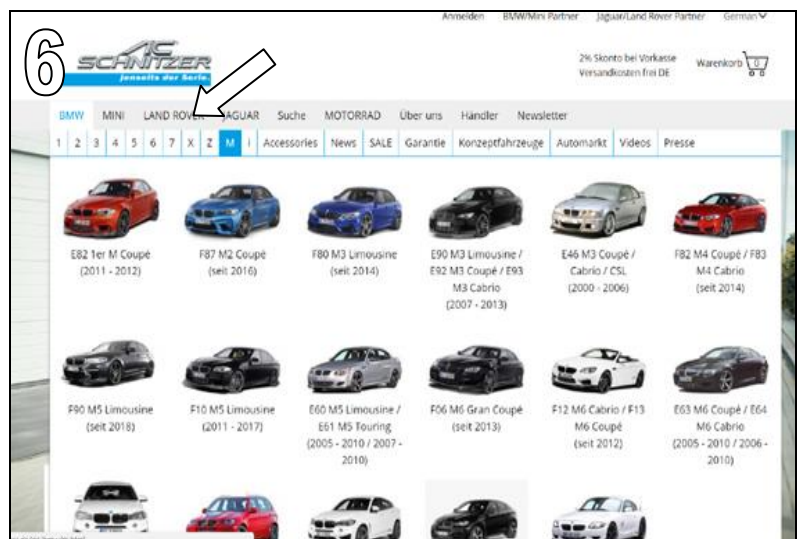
6

Anmelden BMW/Mini Partner Jaguar/Land Rover Partner German

AC SCHNITZER
Jenseits der Serie.

2% Skonto bei Vorkasse
Versandkosten frei DE

Warenkorb 0

BMW MINI LAND ROVER JAGUAR Suche MOTORRAD Über uns Händler Newsletter

1 2 3 4 5 6 7 X Z M i Accessories News SALE Garantie Konzeptfahrzeuge Automarkt Videos Presse

E82 1er M Coupé (2011 - 2012)

F87 M2 Coupé (seit 2016)

F80 M3 Limousine (seit 2014)

E90 M3 Limousine / E92 M3 Coupé / E93 M3 Cabrio (2007 - 2013)

E46 M3 Coupé / Cabrio / CSL (2000 - 2006)

F82 M4 Coupé / F83 M4 Cabrio (seit 2014)

F90 M5 Limousine (seit 2018)

F10 M5 Limousine (2011 - 2017)

E60 M5 Limousine / E61 M5 Touring (2005 - 2010 / 2007 - 2010)

F06 M6 Gran Coupé (seit 2013)

F12 M6 Cabrio / F13 M6 Coupé (seit 2012)

E63 M6 Coupé / E64 M6 Cabrio (2005 - 2010 / 2006 - 2010)

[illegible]